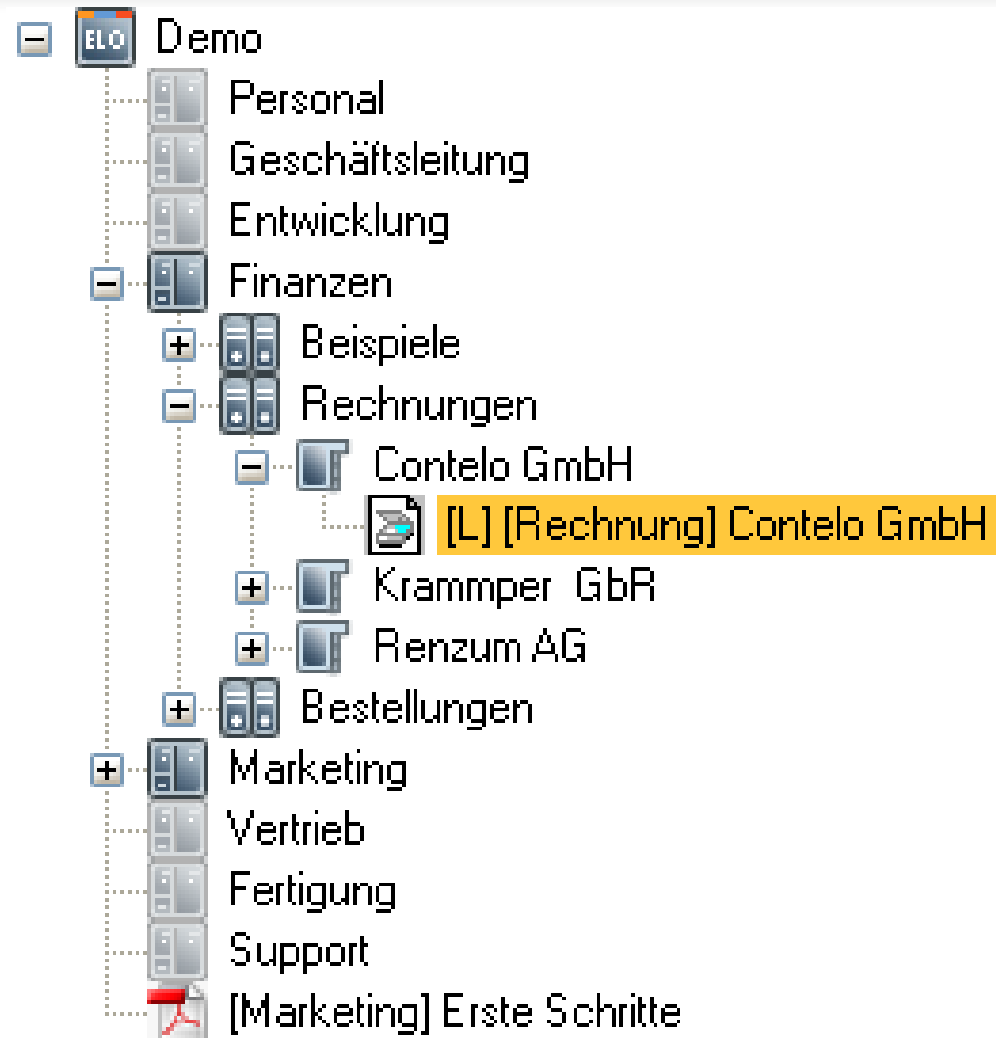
ELO Demo
Personal
Geschäftsleitung
Entwicklung
Finanzen
Beispiele
Rechnungen
Contelo GmbH
[L] [Rechnung] Contelo GmbH
Krammper GbR
Renzum AG
Bestellungen
Marketing
Vertrieb
Fertigung
Support
[Marketing] Erste Schritte